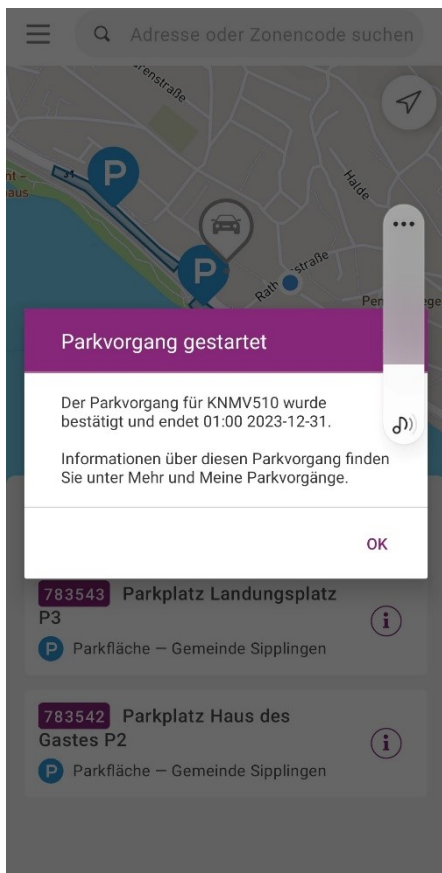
Adresse oder Zonencode suchen

renstraße

ht - aus

P

Halde

P

Rath straße

Pen

Parkvorgang gestartet

Der Parkvorgang für KNMV510 wurde bestätigt und endet 01:00 2023-12-31.

Informationen über diesen Parkvorgang finden Sie unter Mehr und Meine Parkvorgänge.

OK

783543 Parkplatz Landungsplatz P3

P Parkfläche — Gemeinde Sipplingen

783542 Parkplatz Haus des Gastes P2

P Parkfläche — Gemeinde Sipplingen